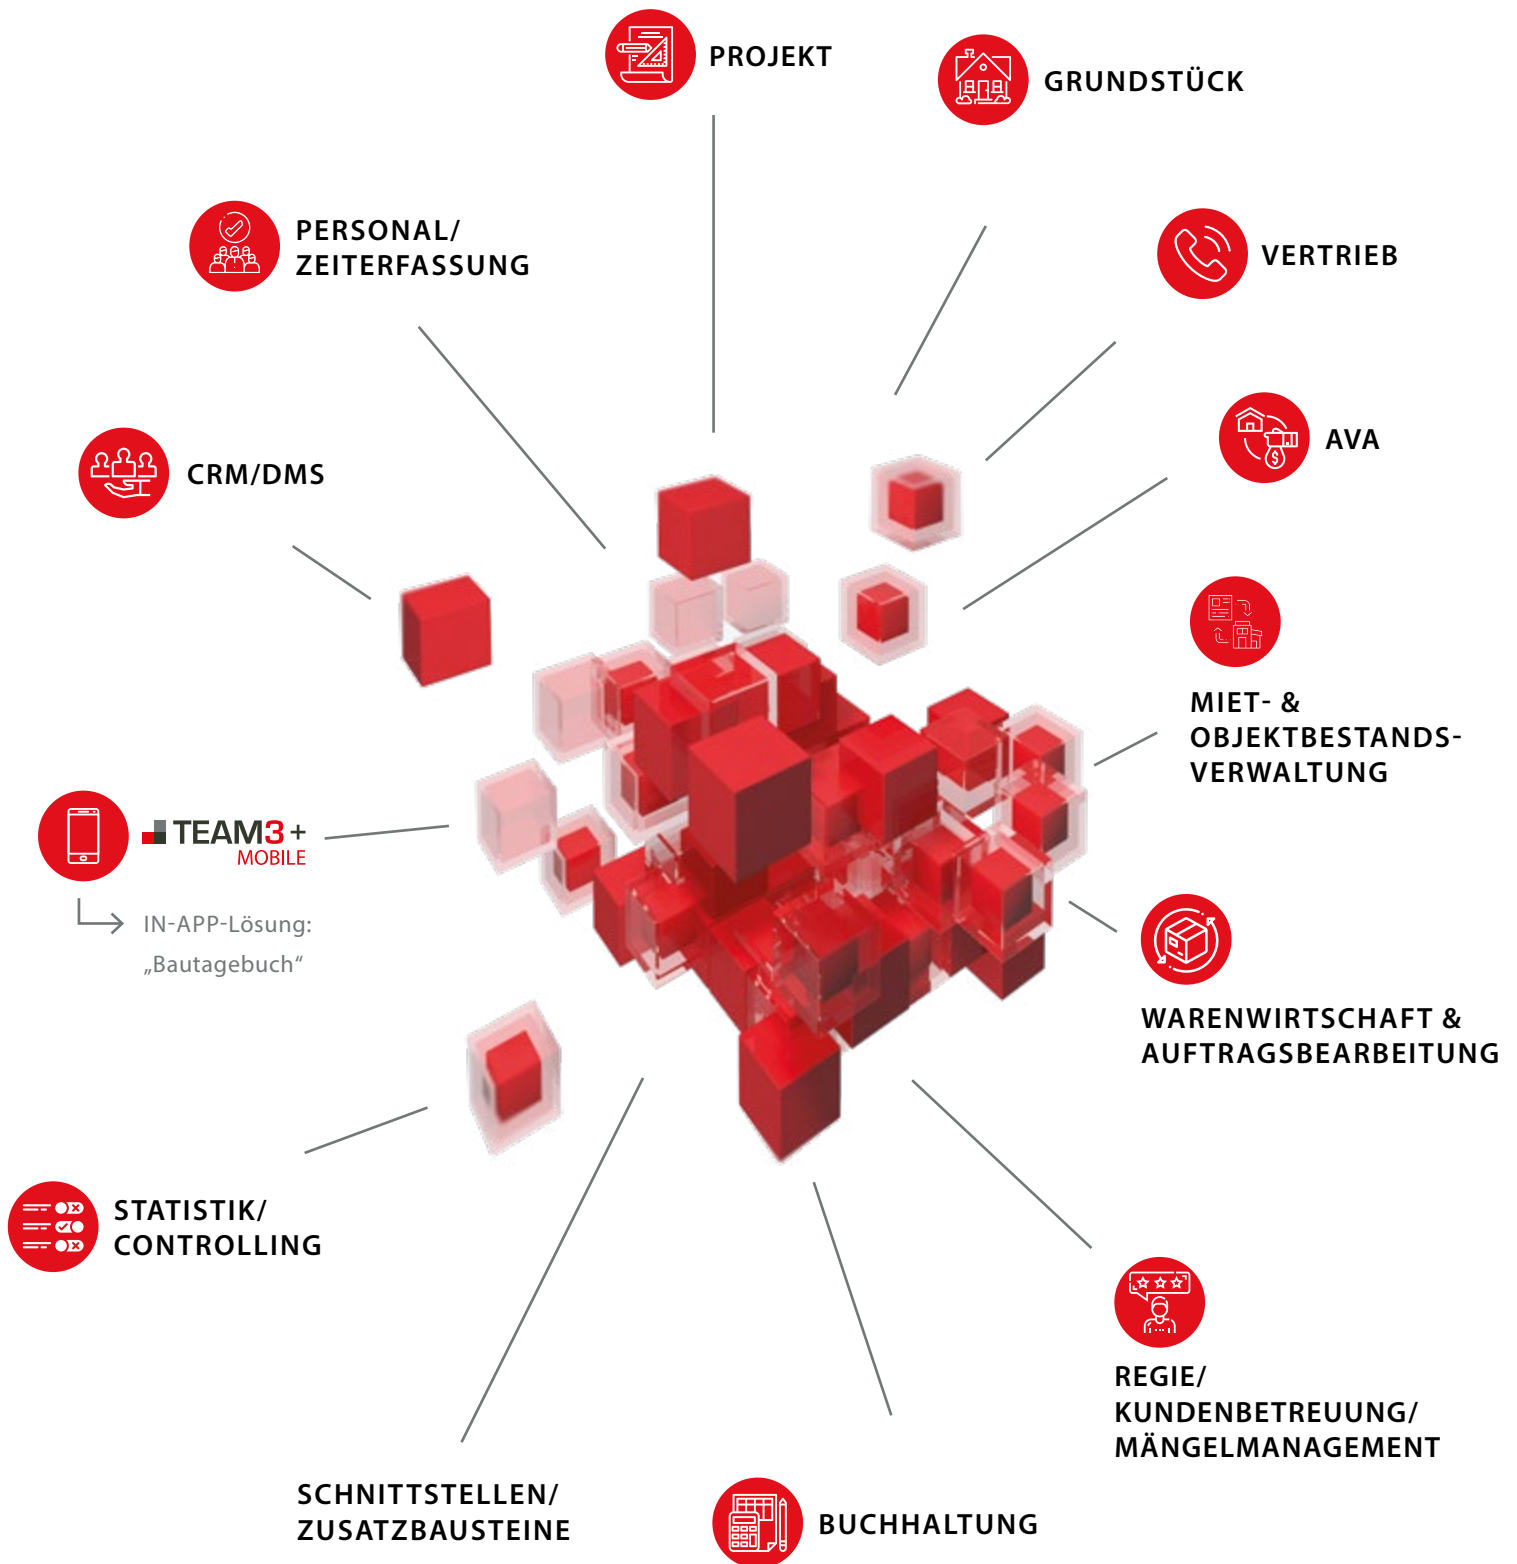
PROJEKT

GRUNDSTÜCK

PERSONAL/
ZEITERFASSUNG

VERTRIEB

AVA

CRM/DMS

MIET- &
OBJEKTBESTANDS-
VERWALTUNG

TEAM3 +
MOBILE

IN-APP-Lösung:
„Bautagebuch“

WARENWIRTSCHAFT &
AUFTRAGSBEARBEITUNG

STATISTIK/
CONTROLLING

REGIE/
KUNDENBETREUUNG/
MÄNGELMANAGEMENT

SCHNITTSTELLEN/
ZUSATZBAUSTEINE

BUCHHALTUNG